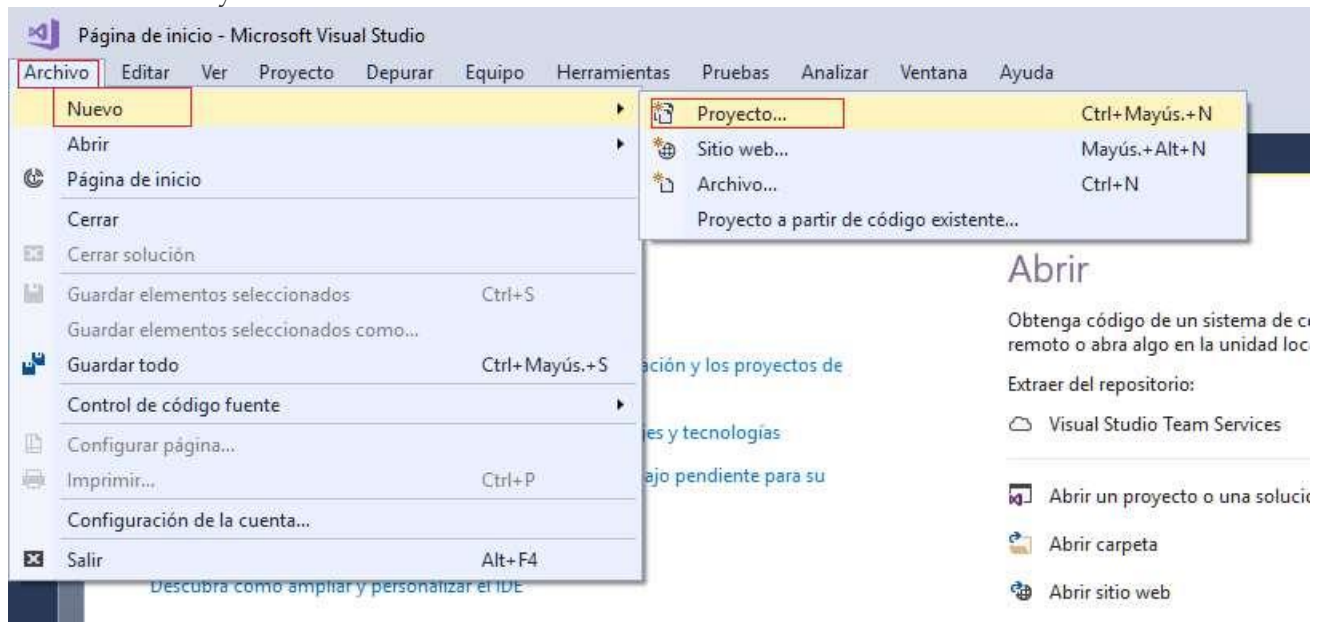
Página de inicio - Microsoft Visual Studio

Archivo Editar Ver Proyecto Depurar Equipo Herramientas Pruebas Analizar Ventana Ayuda

Nuevo
Abrir
Página de inicio
Cerrar
Cerrar solución
Guardar elementos seleccionados Ctrl+S
Guardar elementos seleccionados como...
Guardar todo Ctrl+Mayús.+S
Control de código fuente
Configurar página...
Imprimir... Ctrl+P
Configuración de la cuenta...
Salir Alt+F4

Proyecto... Ctrl+Mayús.+N
Sitio web... Mayús.+Alt+N
Archivo... Ctrl+N
Proyecto a partir de código existente...

ación y los proyectos de
jes y tecnologías
ajo pendiente para su
Descubra cómo ampliar y personalizar el IDE

Abrir

Obtenga código de un sistema de c
remoto o abra algo en la unidad loc

Extraer del repositorio:

Visual Studio Team Services

Abrir un proyecto o una soluci
Abrir carpeta
Abrir sitio web